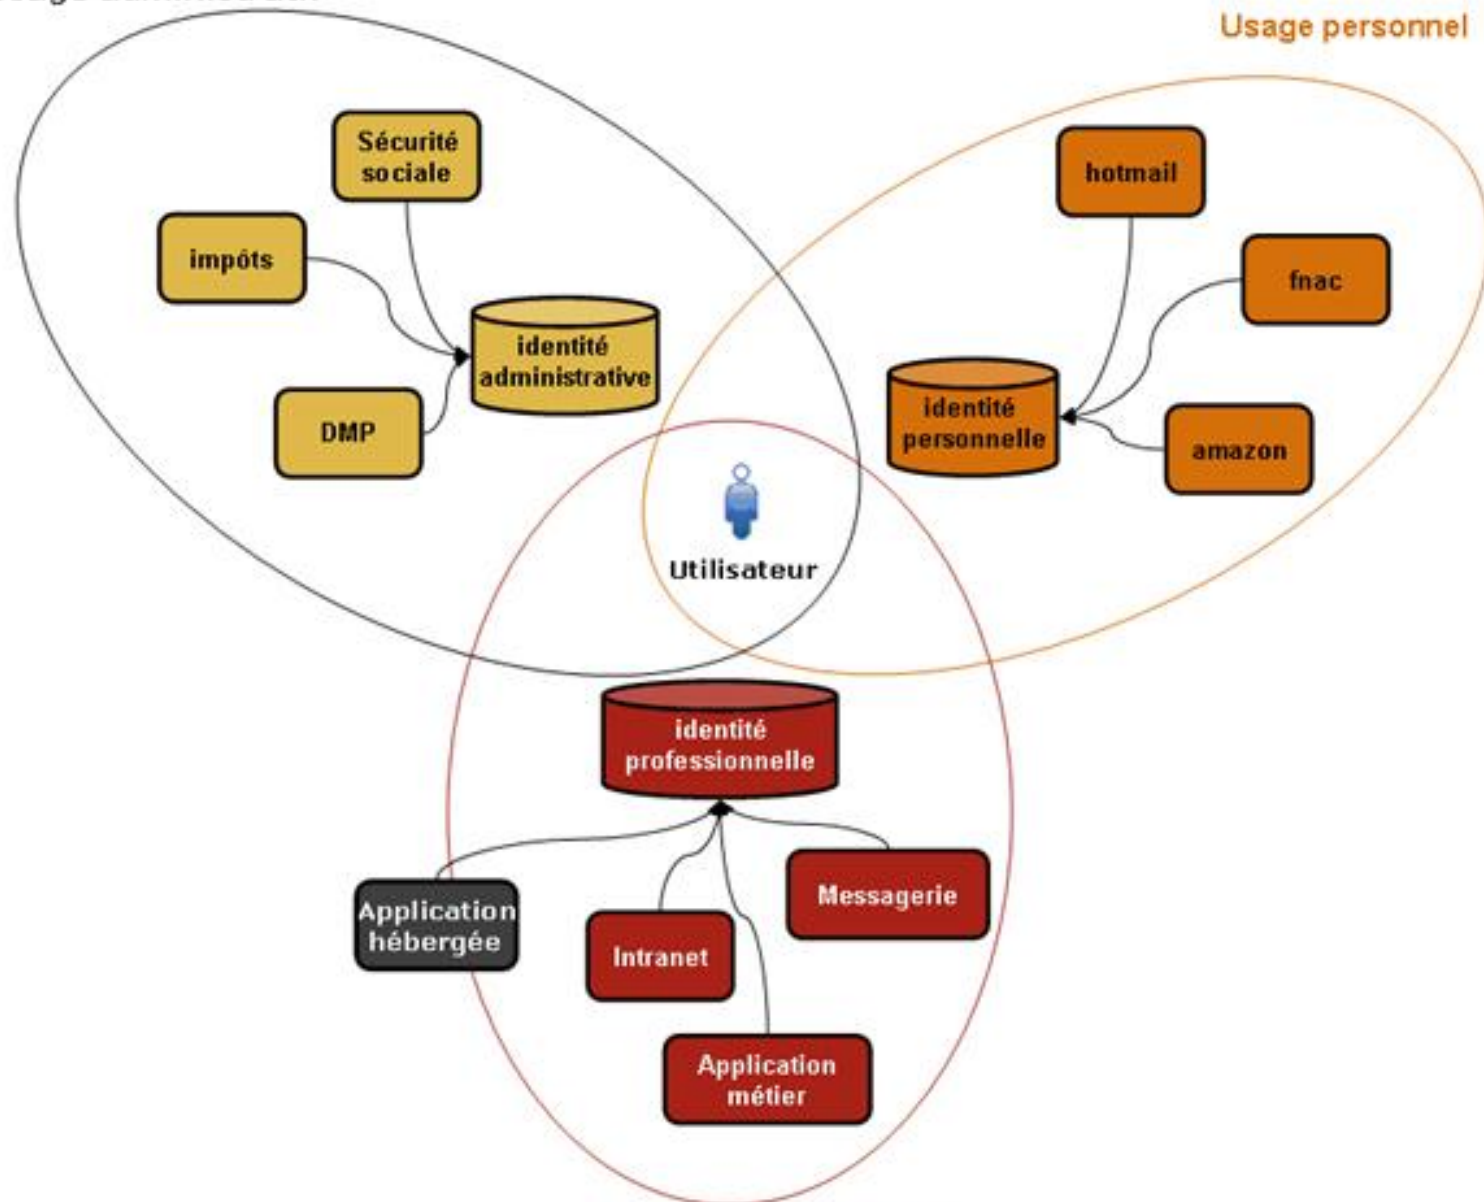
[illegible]

Usage personnel

Sécurité sociale

impôts

identité administrative

DMP

hotmail

fnac

identité personnelle

amazon

Utilisateur

identité professionnelle

Application hébergée

Intranet

Messagerie

Application métier